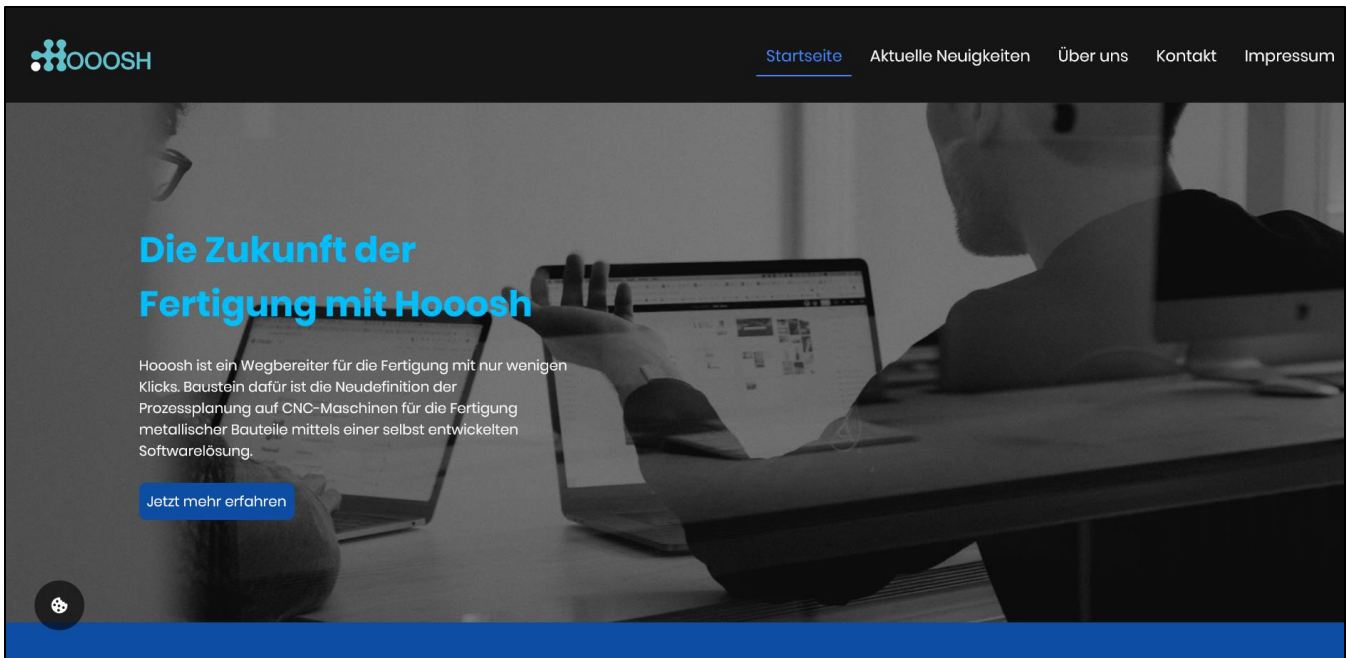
HOOOSH

Startseite Aktuelle Neuigkeiten Über uns Kontakt Impressum

Die Zukunft der Fertigung mit Hooosh

Hooosh ist ein Wegbereiter für die Fertigung mit nur wenigen Klicks. Baustein dafür ist die Neudefinition der Prozessplanung auf CNC-Maschinen für die Fertigung metallischer Bauteile mittels einer selbst entwickelten Softwarelösung.

Jetzt mehr erfahren